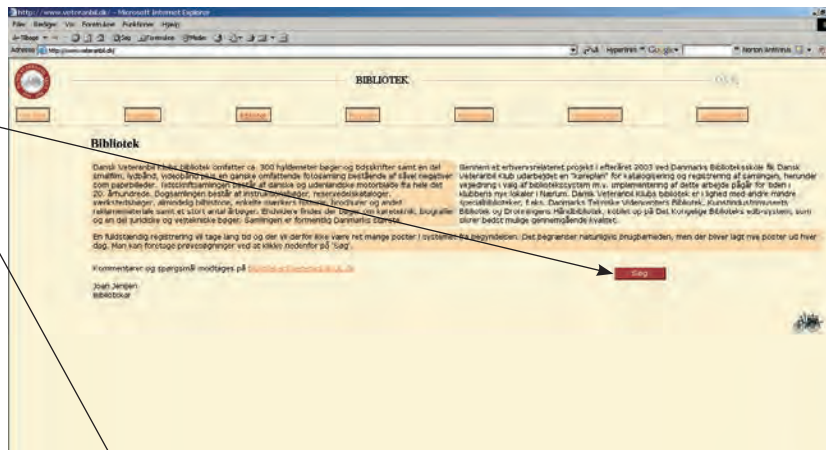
http://www.veteranbil.dk/ - Microsoft Internet Explorer

Filer Rediger Vis Foretrukne Funktioner Hjælp

Tilbage Søg Foretrukne Medier

Adresse http://www.veteranbil.dk/

Hyperlinks Google Norton AntiVirus

BIBLIOTEK

Biblotek

Dansk Veteranbil Klubs bibliotek omfatter ca. 300 hyldemeter bøger og tidsskrifter samt en del småfilm, lydbånd, videobånd plus en ganske omfattende fotosamling bestående af såvel negativer som paperbilleder. Tidsskriftsamlingen består af danske og udenlandske motorblade fra hele det 20. århundrede. Bogsamlingen består af instruktionsbøger, reservedelskataloger, værkstedsbøger, almindelig bilhistorie, enkelte mærkers historie, brochurer og andet reklamemateriale samt et stort antal årbøger. Endvidere findes der bøger om køretekniske, biografier og en del juridiske og vejtekniske bøger. Samlingen er formentlig Danmarks største.

Gennem et erhvervsrelateret projekt i efteråret 2003 ved Danmarks Biblioteksskole fik Dansk Veteranbil Klub udarbejdet en "køreplan" for katalogisering og registrering af samlingen, herunder vejledning i valg af bibliotekssystem m.v. Implementering af dette arbejde pågår for tiden i klubbens nye lokaler i Nærum. Dansk Veteranbil Klubs bibliotek er i lighed med andre mindre specialbiblioteker, f.eks. Danmarks Tekniske Videncenters Bibliotek, Kunstindustrimuseets Bibliotek og Dronningens Håndbibliotek, koblet op på Det Kongelige Biblioteks edb-system, som sikrer bedst mulige gennemgående kvalitet.

En fuldstændig registrering vil tage lang tid og der vil derfor ikke være ret mange poster i systemet fra begyndelsen. Det begrænser naturligvis brugbarheden, men der bliver lagt nye poster ud hver dag. Man kan foretage prøvesøgninger ved at klikke nedenfor på 'Søg'.

Kommentarer og spørgsmål modtages på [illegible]

Joan Jensen
Bibliotekar

Søg